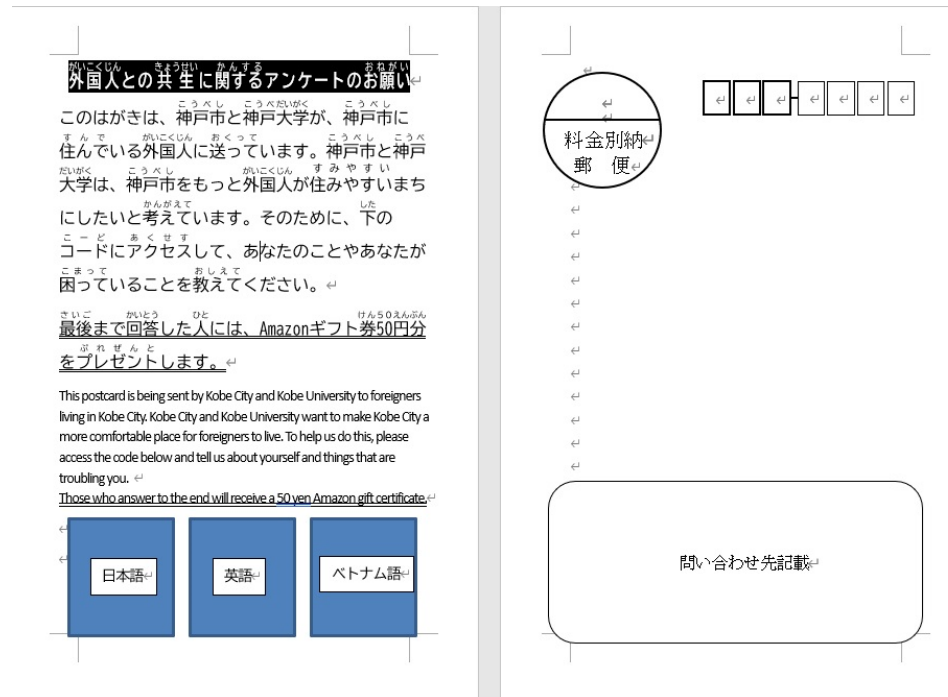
外国人との共生に関するアンケートのお願い

このはがきは、神戸市と神戸大学が、神戸市に住んでいる外国人に送っています。神戸市と神戸大学は、神戸市をもっと外国人が住みやすいまちにしたいと考えています。そのために、下のコードにアクセスして、あなたのことやあなたが困っていることを教えてください。

最後まで回答した人には、Amazonギフト券50円分をプレゼントします。

This postcard is being sent by Kobe City and Kobe University to foreigners living in Kobe City. Kobe City and Kobe University want to make Kobe City a more comfortable place for foreigners to live. To help us do this, please access the code below and tell us about yourself and things that are troubling you.
Those who answer to the end will receive a 50 yen Amazon gift certificate.

日本語

英語

ベトナム語

料金別納
郵 便

問い合わせ先記載